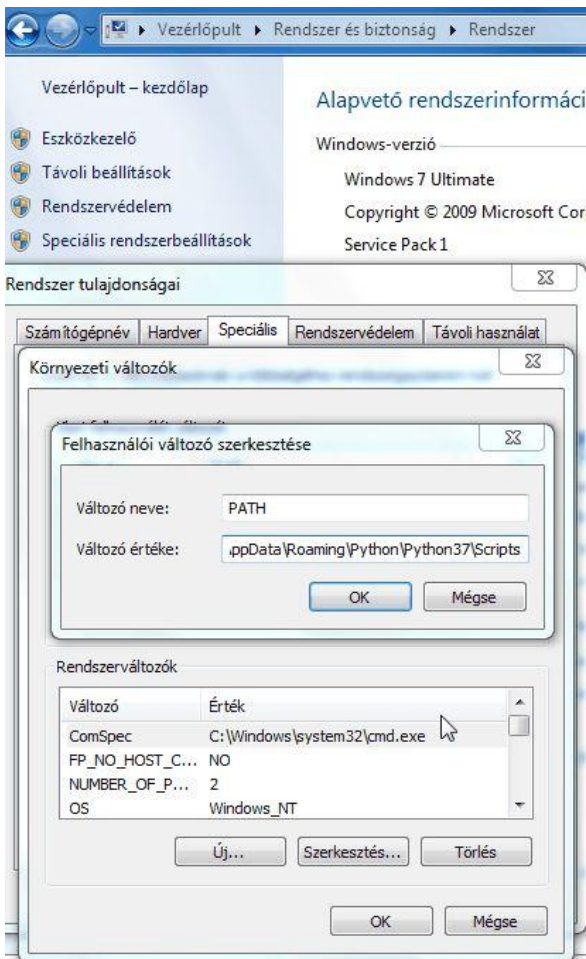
▸ Vezérlőpult ▸ Rendszer és biztonság ▸ Rendszer

Vezérlőpult – kezdőlap

Eszközkezelő
Távoli beállítások
Rendszervédelem
Speciális rendszerbeállítások

Alapvető rendszerinformáci

Windows-verzió
Windows 7 Ultimate
Copyright © 2009 Microsoft Cor
Service Pack 1

Rendszer tulajdonságai

Számítógépnév | Hardver | Speciális | Rendszervédelem | Távoli használat

Környezeti változók

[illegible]

Felhasználói változó szerkesztése

Változó neve: PATH
Változó értéke: .ppData\Roaming\Python\Python37\Scripts

OK Mégse

Rendszerváltozók

| Változó | Érték |
|---|---|
| ComSpec | C:\Windows\system32\cmd.exe |
| FP_NO_HOST_C... | NO |
| NUMBER_OF_P... | 2 |
| OS | Windows_NT |

Új... Szerkesztés... Törlés

OK Mégse